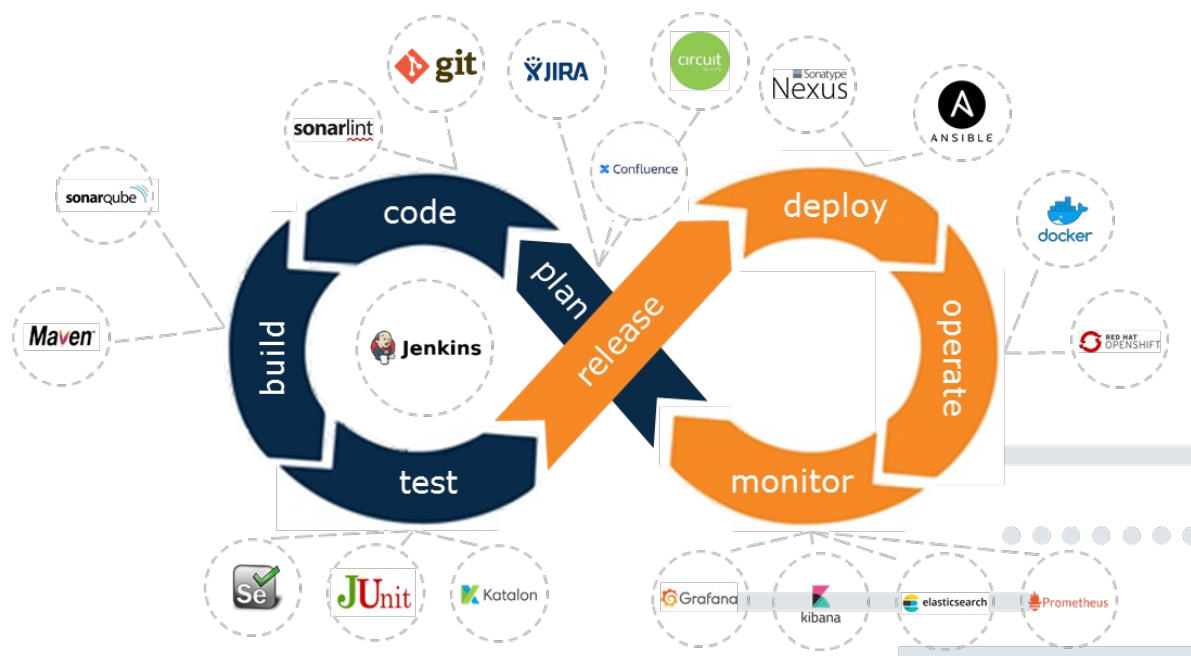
git
JIRA
circuit
Sonatype
Nexus
sonarlint
Confluence
ANSIBLE
sonarqube
docker
Maven
RED HAT
OPENSHIFT
code
plan
deploy
build
Jenkins
release
operate
test
monitor
Se
JUnit
Katalon
Grafana
kibana
elasticsearch
Prometheus